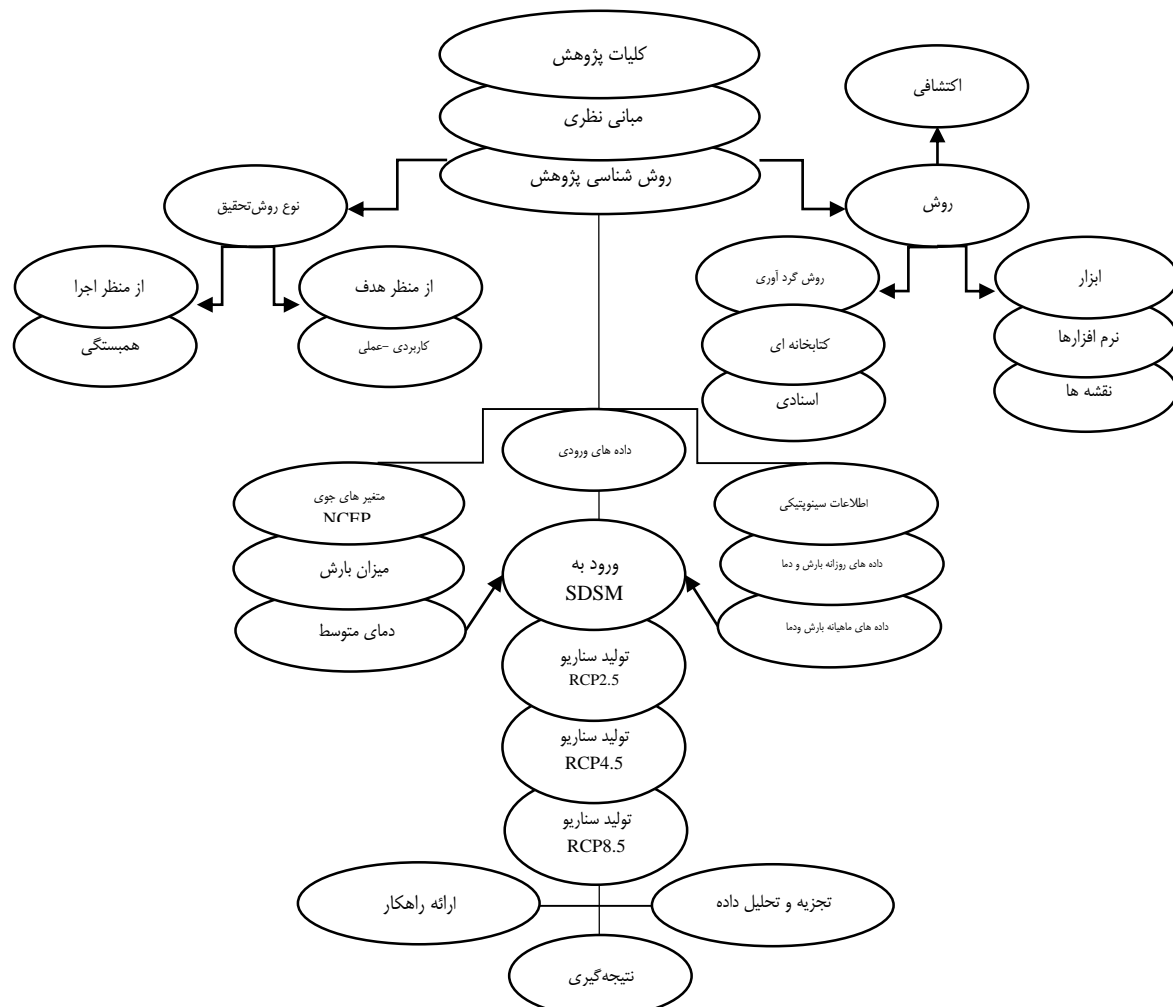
کلیات پژوهش

مبانی نظری

روش شناسی پژوهش

اکتشافی

روش

نوع روش‌تحقیق

از منظر اجرا

همبستگی

از منظر هدف

کاربردی -عملی

روش گرد آوری

کتابخانه ای

اسنادی

ابزار

نرم افزارها

نقشه ها

داده های ورودی

متغیر های جوی
NCEP

میزان بارش

دمای متوسط

ورود به
SDSM

اطلاعات سینوپتیکی

داده های روزانه بارش و دما

داده های ماهیانه بارش ودما

تولید سناریو
RCP2.5

تولید سناریو
RCP4.5

تولید سناریو
RCP8.5

ارائه راهکار

تجزیه و تحلیل داده

نتیجه‌گیری